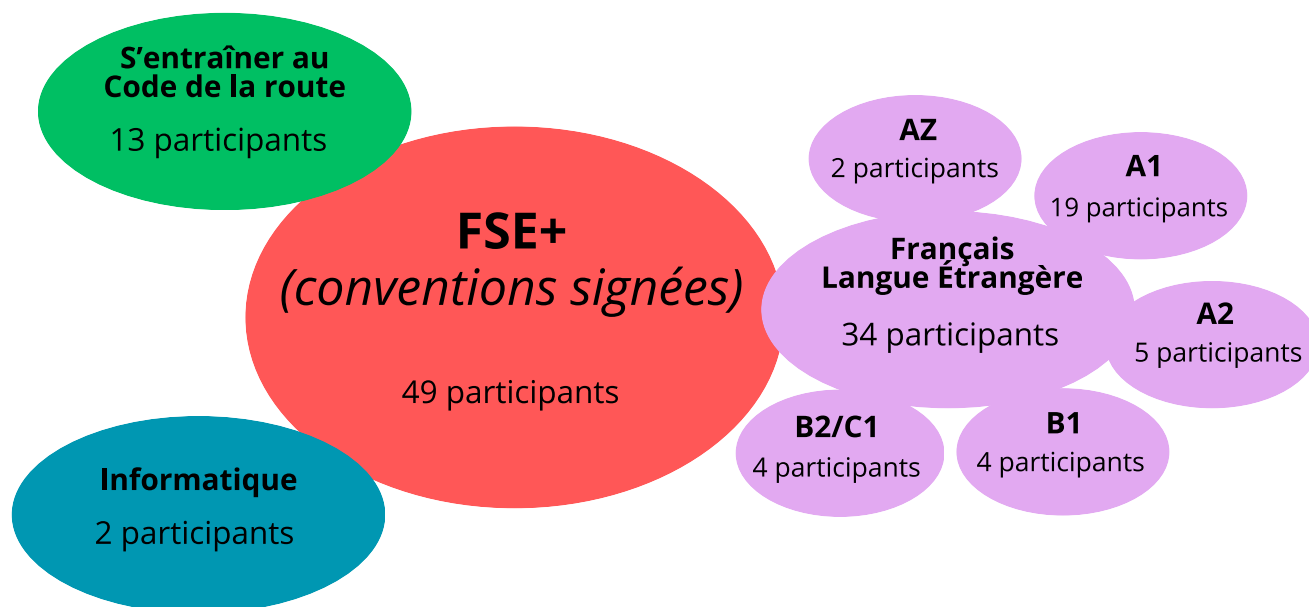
S’entraîner au Code de la route

13 participants

FSE+
(conventions signées)

49 participants

Informatique

2 participants

AZ
2 participants

A1
19 participants

Français Langue Étrangère

34 participants

A2
5 participants

B2/C1
4 participants

B1
4 participants